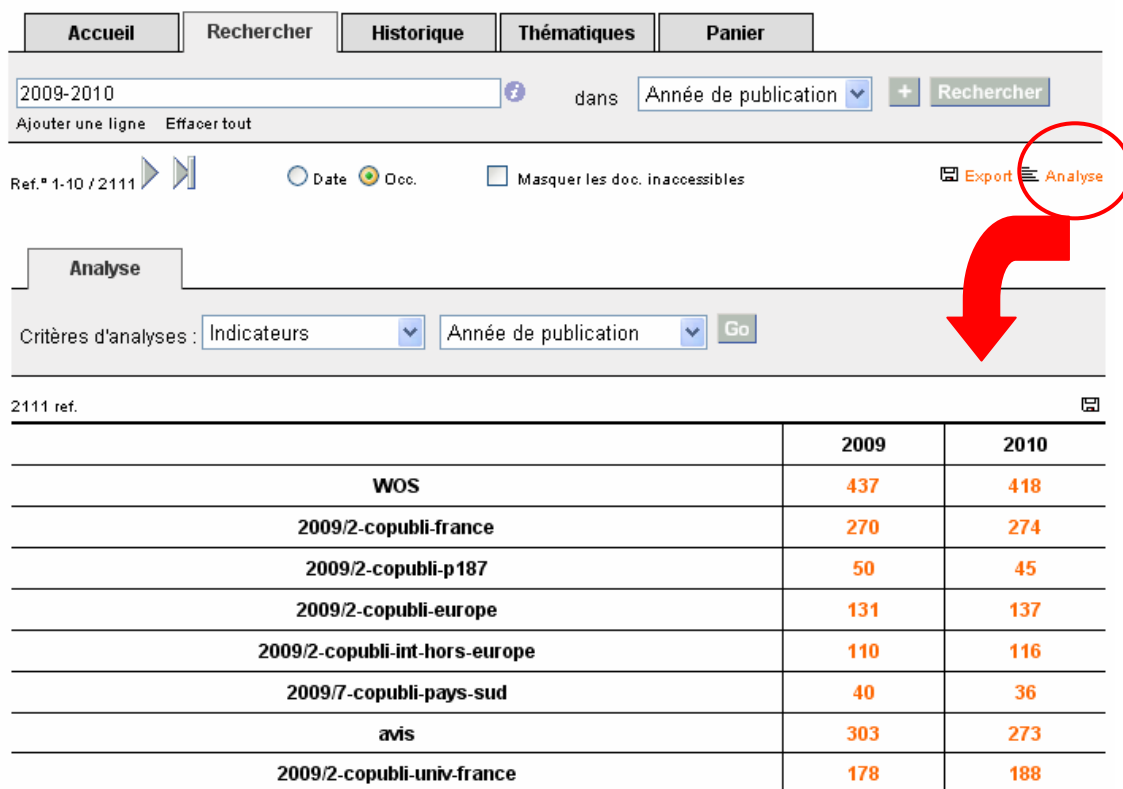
Accueil | Rechercher | Historique | Thématiques | Panier

2009-2010 dans Année de publication + Rechercher

Ajouter une ligne Effacer tout

Ref.° 1-10 / 2111 Date Occ. Masquer les doc. inaccessibles Export Analyse

Analyse

Critères d'analyses : Indicateurs Année de publication Go

2111 ref.

| | 2009 | 2010 |
|---|---|---|
| WOS | 437 | 418 |
| 2009/2-copubli-france | 270 | 274 |
| 2009/2-copubli-p187 | 50 | 45 |
| 2009/2-copubli-europe | 131 | 137 |
| 2009/2-copubli-int-hors-europe | 110 | 116 |
| 2009/7-copubli-pays-sud | 40 | 36 |
| avis | 303 | 273 |
| 2009/2-copubli-univ-france | 178 | 188 |